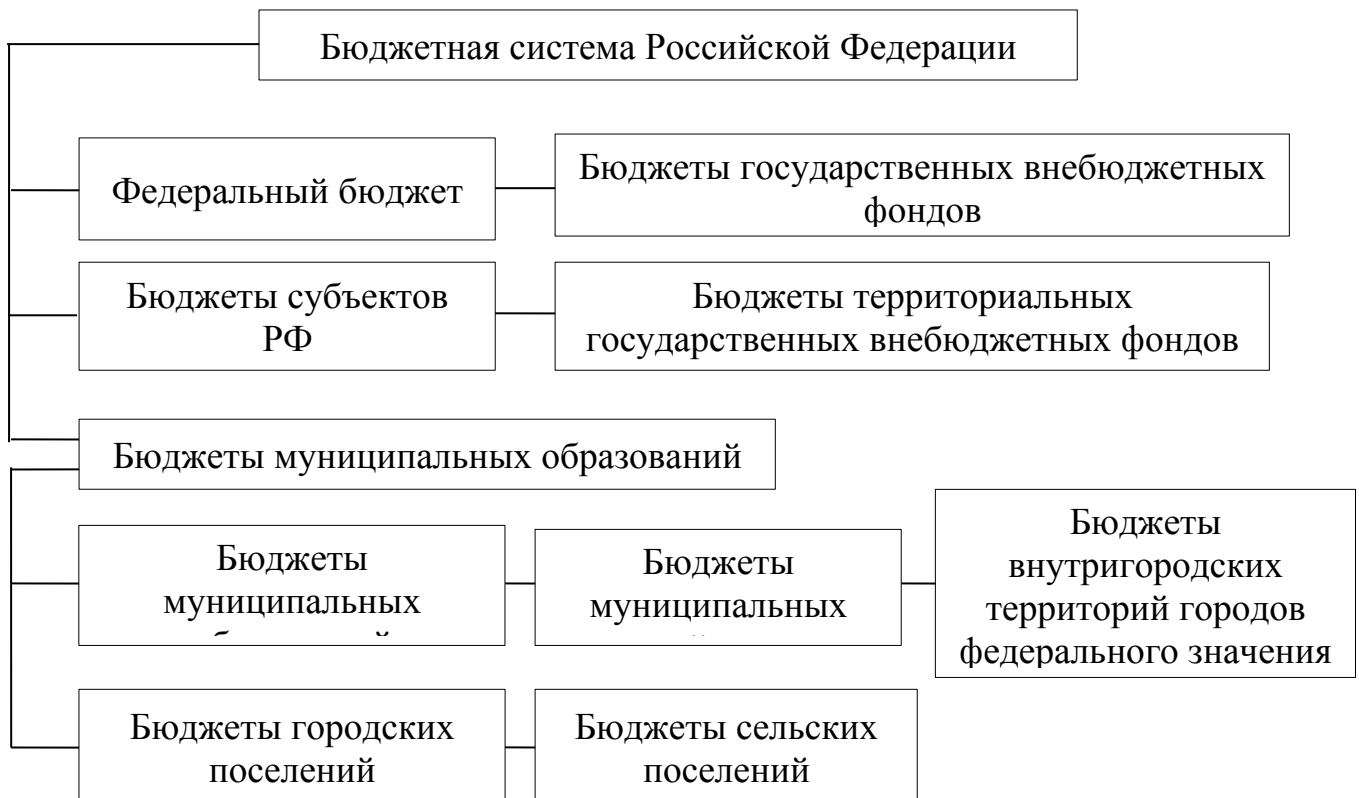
Бюджетная система Российской Федерации

Федеральный бюджет

Бюджеты государственных внебюджетных фондов

Бюджеты субъектов РФ

Бюджеты территориальных государственных внебюджетных фондов

Бюджеты муниципальных образований

Бюджеты муниципальных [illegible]

Бюджеты муниципальных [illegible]

Бюджеты внутригородских территорий городов федерального значения

Бюджеты городских поселений

Бюджеты сельских поселений